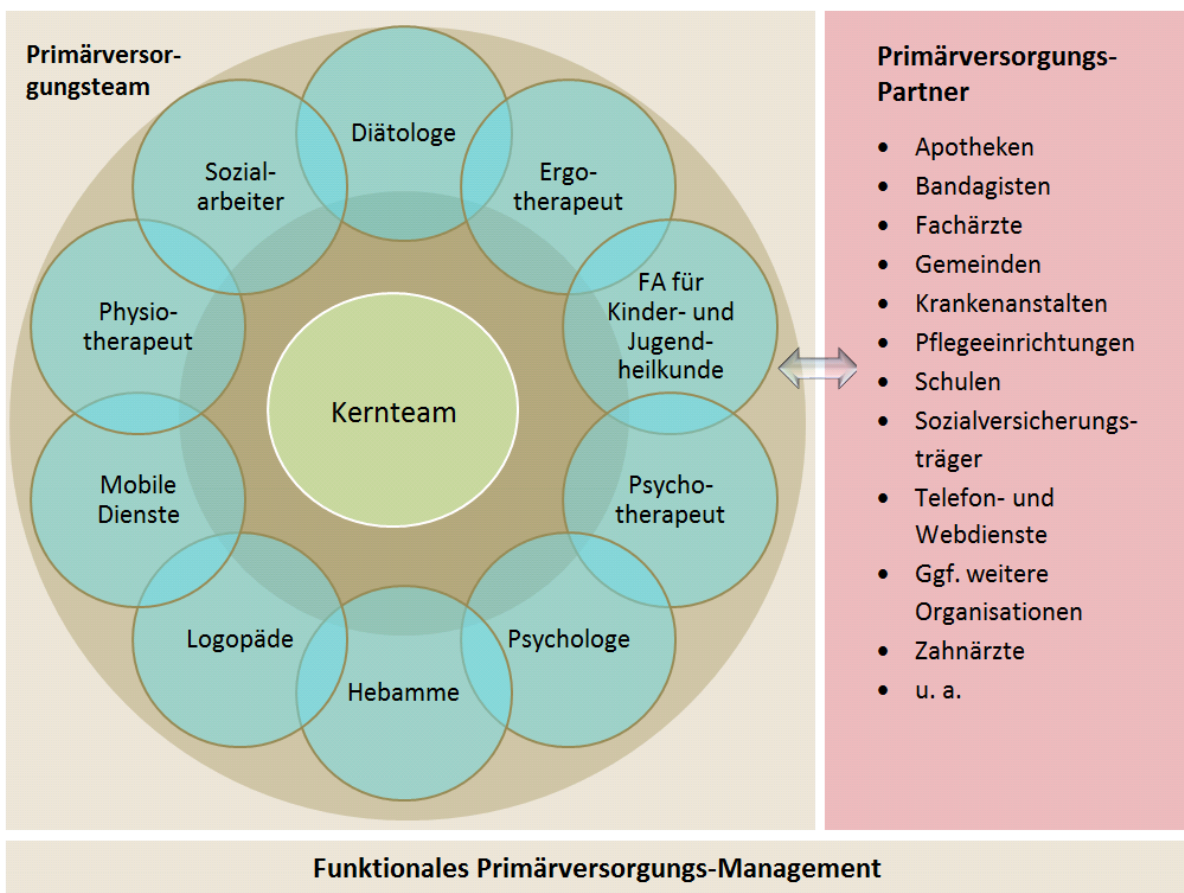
Primärversorgungsteam

Diätologe

Sozialarbeiter

Ergotherapeut

Physiotherapeut

FA für Kinder- und Jugendheilkunde

Kernteam

Mobile Dienste

Psychotherapeut

Logopäde

Psychologe

Hebamme

Primärversorgungs-Partner

- Apotheken
- Bandagisten
- Fachärzte
- Gemeinden
- Krankenanstalten
- Pflegeeinrichtungen
- Schulen
- Sozialversicherungsträger
- Telefon- und Webdienste
- Ggf. weitere Organisationen
- Zahnärzte
- u. a.

Funktionales Primärversorgungs-Management